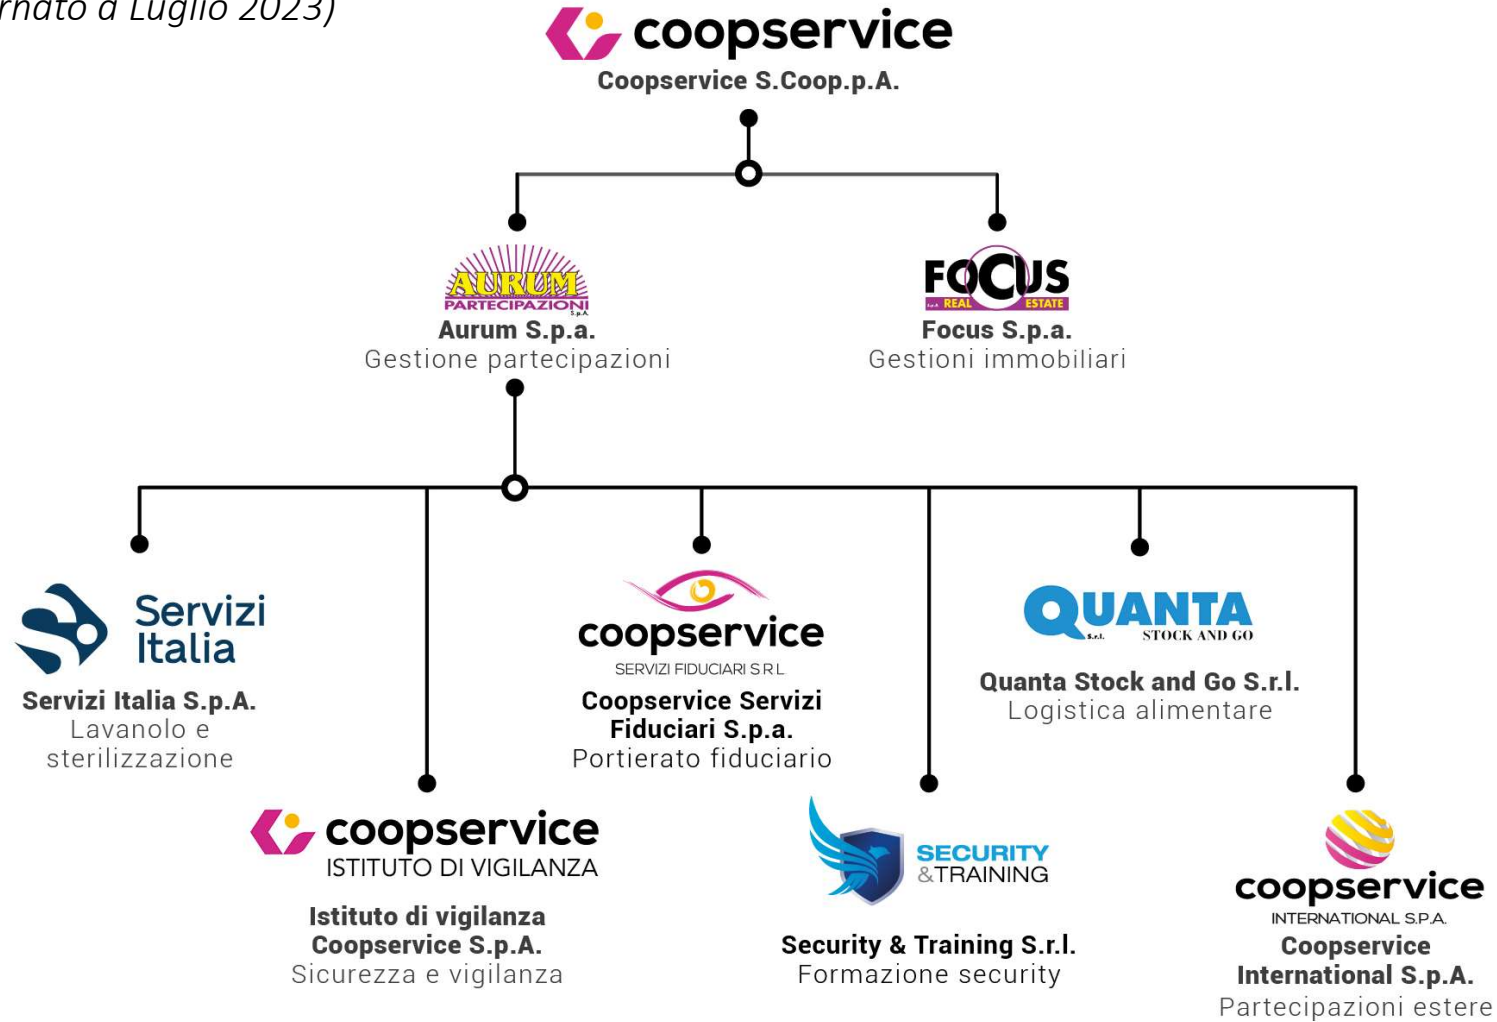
rnato a Luglio 2023)

coopservice
Coopservice S.Coop.p.A.

AURUM PARTECIPAZIONI S.p.A.
Aurum S.p.a.
Gestione partecipazioni

FOCUS S.p.A. REAL ESTATE
Focus S.p.a.
Gestioni immobiliari

Servizi Italia
Servizi Italia S.p.A.
Lavanolo e sterilizzazione

coopservice
SERVIZI FIDUCIARI S.R.L.
Coopservice Servizi Fiduciari S.p.a.
Portierato fiduciario

QUANTA S.r.l. STOCK AND GO
Quanta Stock and Go S.r.l.
Logistica alimentare

coopservice
ISTITUTO DI VIGILANZA
Istituto di vigilanza Coopservice S.p.A.
Sicurezza e vigilanza

SECURITY &TRAINING
Security & Training S.r.l.
Formazione security

coopservice
INTERNATIONAL S.P.A.
Coopservice International S.p.A.
Partecipazioni estere